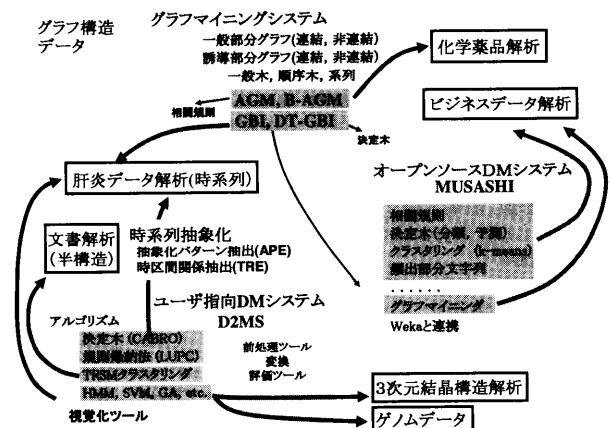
グラフ構造
データ

グラフマイニングシステム
一般部分グラフ(連結, 非連結)
誘導部分グラフ(連結, 非連結)
一般木, 順序木, 系列

化学薬品解析

相関規則

AGM, B-AGM
GBI, DT-GBI

決定木

ビジネスデータ解析

肝炎データ解析(時系列)

オープンソースDMシステム
MUSASHI

文書解析
(半構造)

時系列抽象化
抽象化パターン抽出(APE)
時区間関係抽出(TRE)

相関規則
決定木(分類, 予測)
クラスタリング (k-means)
頻出部分文字列
. . . . . .
グラフマイニング

Wekaと連携

ユーザ指向DMシステム
D2MS

アルゴリズム

決定木 (CABRO)
規則帰納法 (LUPC)
TRSMクラスタリング
HMM, SVM, GA, etc.

前処理ツール
変換
評価ツール

3次元結晶構造解析

視覚化ツール

ゲノムデータ